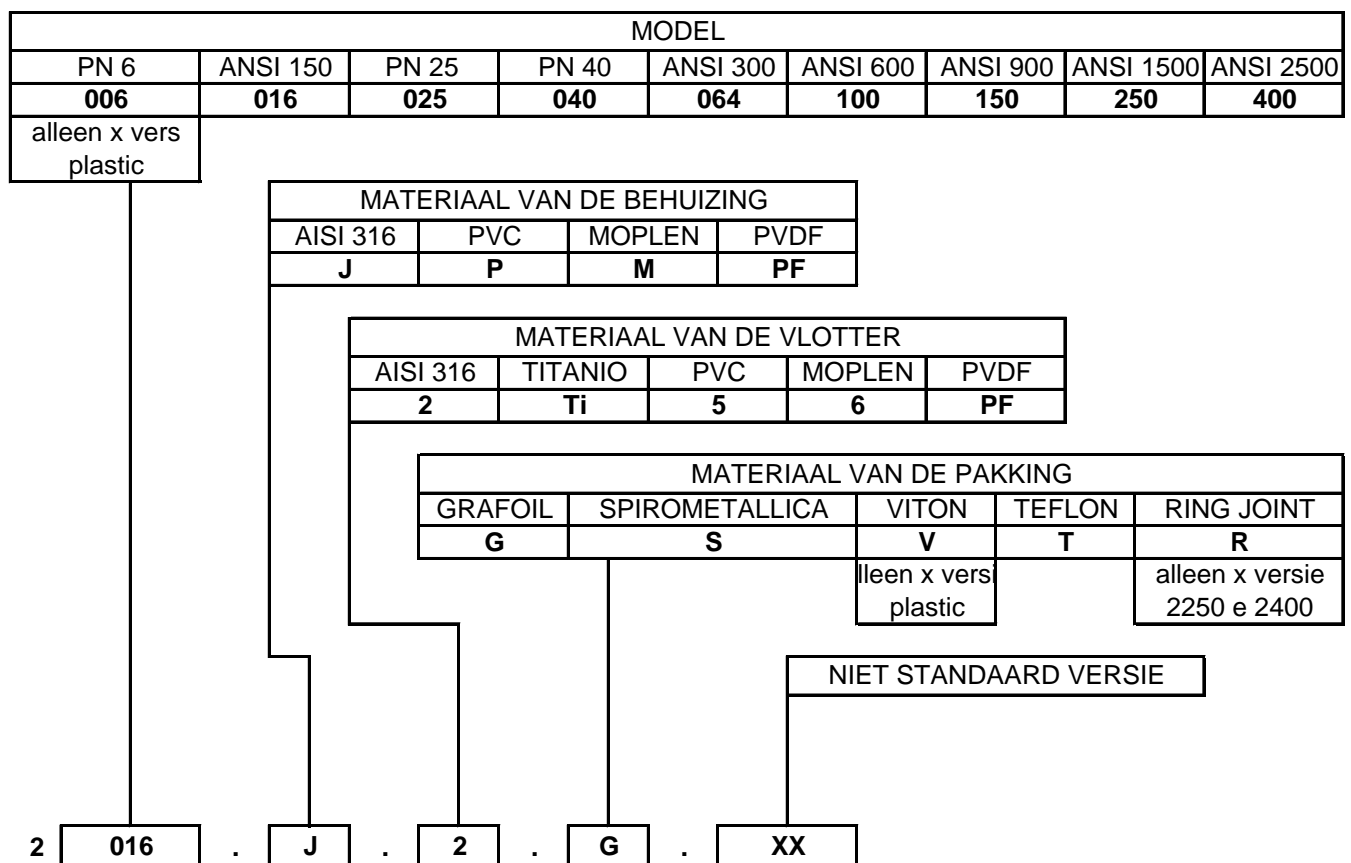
| MODEL | | | | | | | | |
|---|---|---|---|---|---|---|---|---|
| PN 6 | ANSI 150 | PN 25 | PN 40 | ANSI 300 | ANSI 600 | ANSI 900 | ANSI 1500 | ANSI 2500 |
| **006** | **016** | **025** | **040** | **064** | **100** | **150** | **250** | **400** |
| alleen x vers plastic | | | | | | | | |

| MATERIAAL VAN DE BEHUIZING | | | |
|---|---|---|---|
| AISI 316 | PVC | MOPLEN | PVDF |
| **J** | **P** | **M** | **PF** |

| MATERIAAL VAN DE VLOTTER | | | | |
|---|---|---|---|---|
| AISI 316 | TITANIO | PVC | MOPLEN | PVDF |
| **2** | **Ti** | **5** | **6** | **PF** |

| MATERIAAL VAN DE PAKKING | | | | |
|---|---|---|---|---|
| GRAFOIL | SPIROMETALLICA | VITON | TEFLON | RING JOINT |
| **G** | **S** | **V** | **T** | **R** |
| | | lleen x versi plastic | | alleen x versie 2250 e 2400 |

NIET STANDAARD VERSIE

**2** **016** **.** **J** **.** **2** **.** **G** **.** **XX**